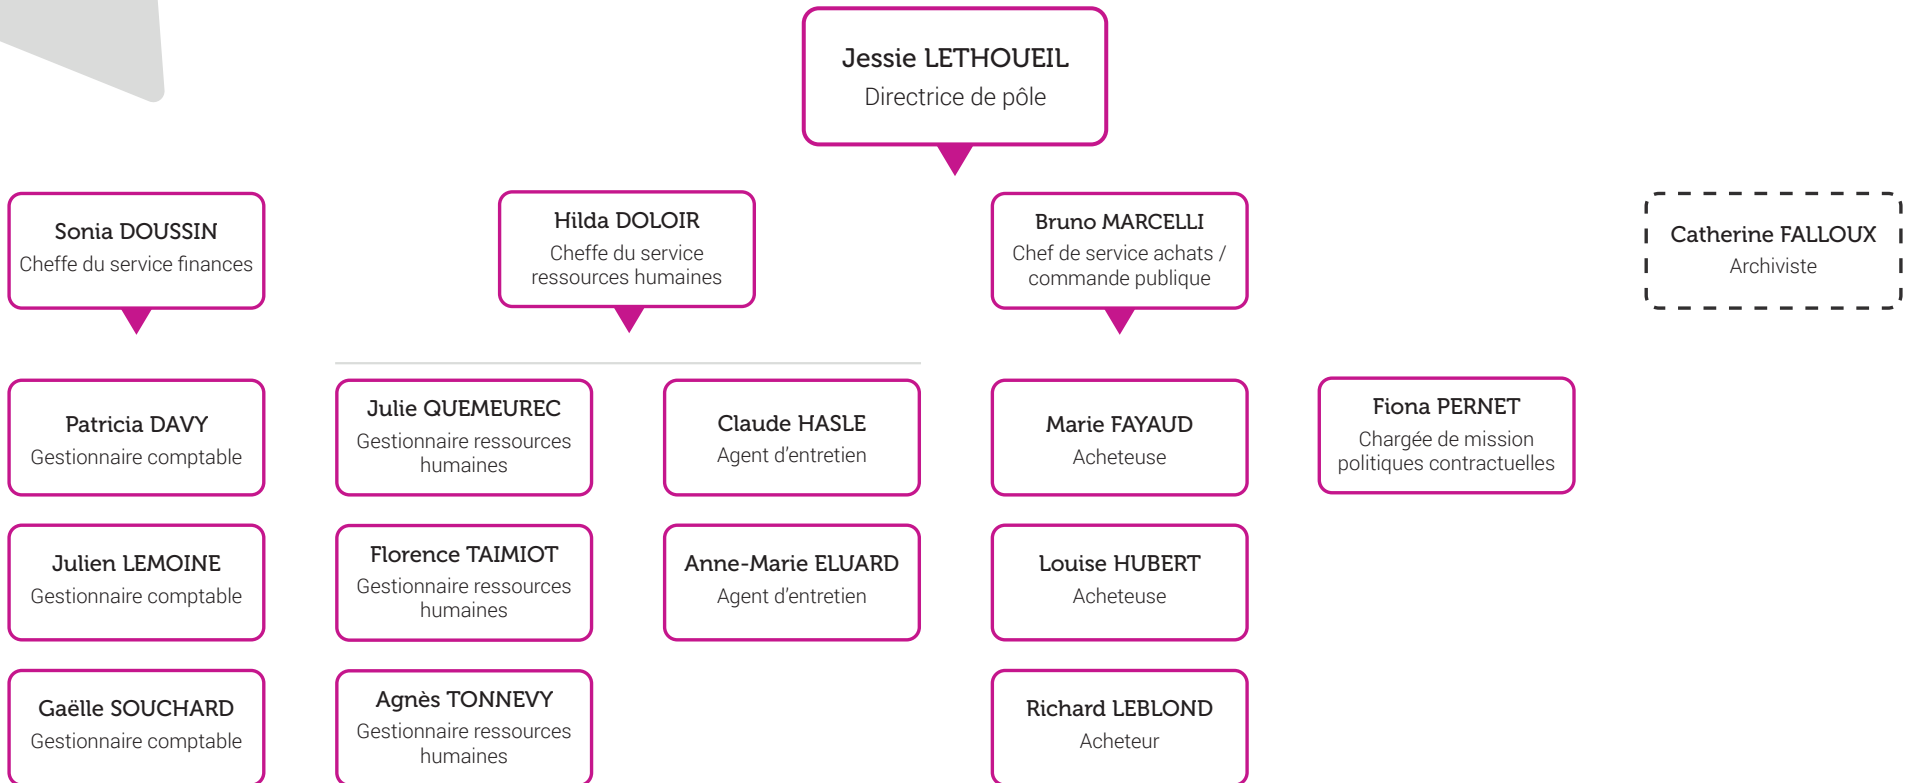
Jessie LETHOUEIL
Directrice de pôle

Sonia DOUSSIN
Cheffe du service finances

Hilda DOLOIR
Cheffe du service ressources humaines

Bruno MARCELLI
Chef de service achats / commande publique

Catherine FALLOUX
Archiviste

Patricia DAVY
Gestionnaire comptable

Julien LEMOINE
Gestionnaire comptable

Gaëlle SOUCHARD
Gestionnaire comptable

Julie QUEMEUREC
Gestionnaire ressources humaines

Florence TAIMIOT
Gestionnaire ressources humaines

Agnès TONNEVY
Gestionnaire ressources humaines

Claude HASLE
Agent d’entretien

Anne-Marie ELUARD
Agent d’entretien

Marie FAYAUD
Acheteuse

Louise HUBERT
Acheteuse

Richard LEBLOND
Acheteur

Fiona PERNET
Chargée de mission politiques contractuelles